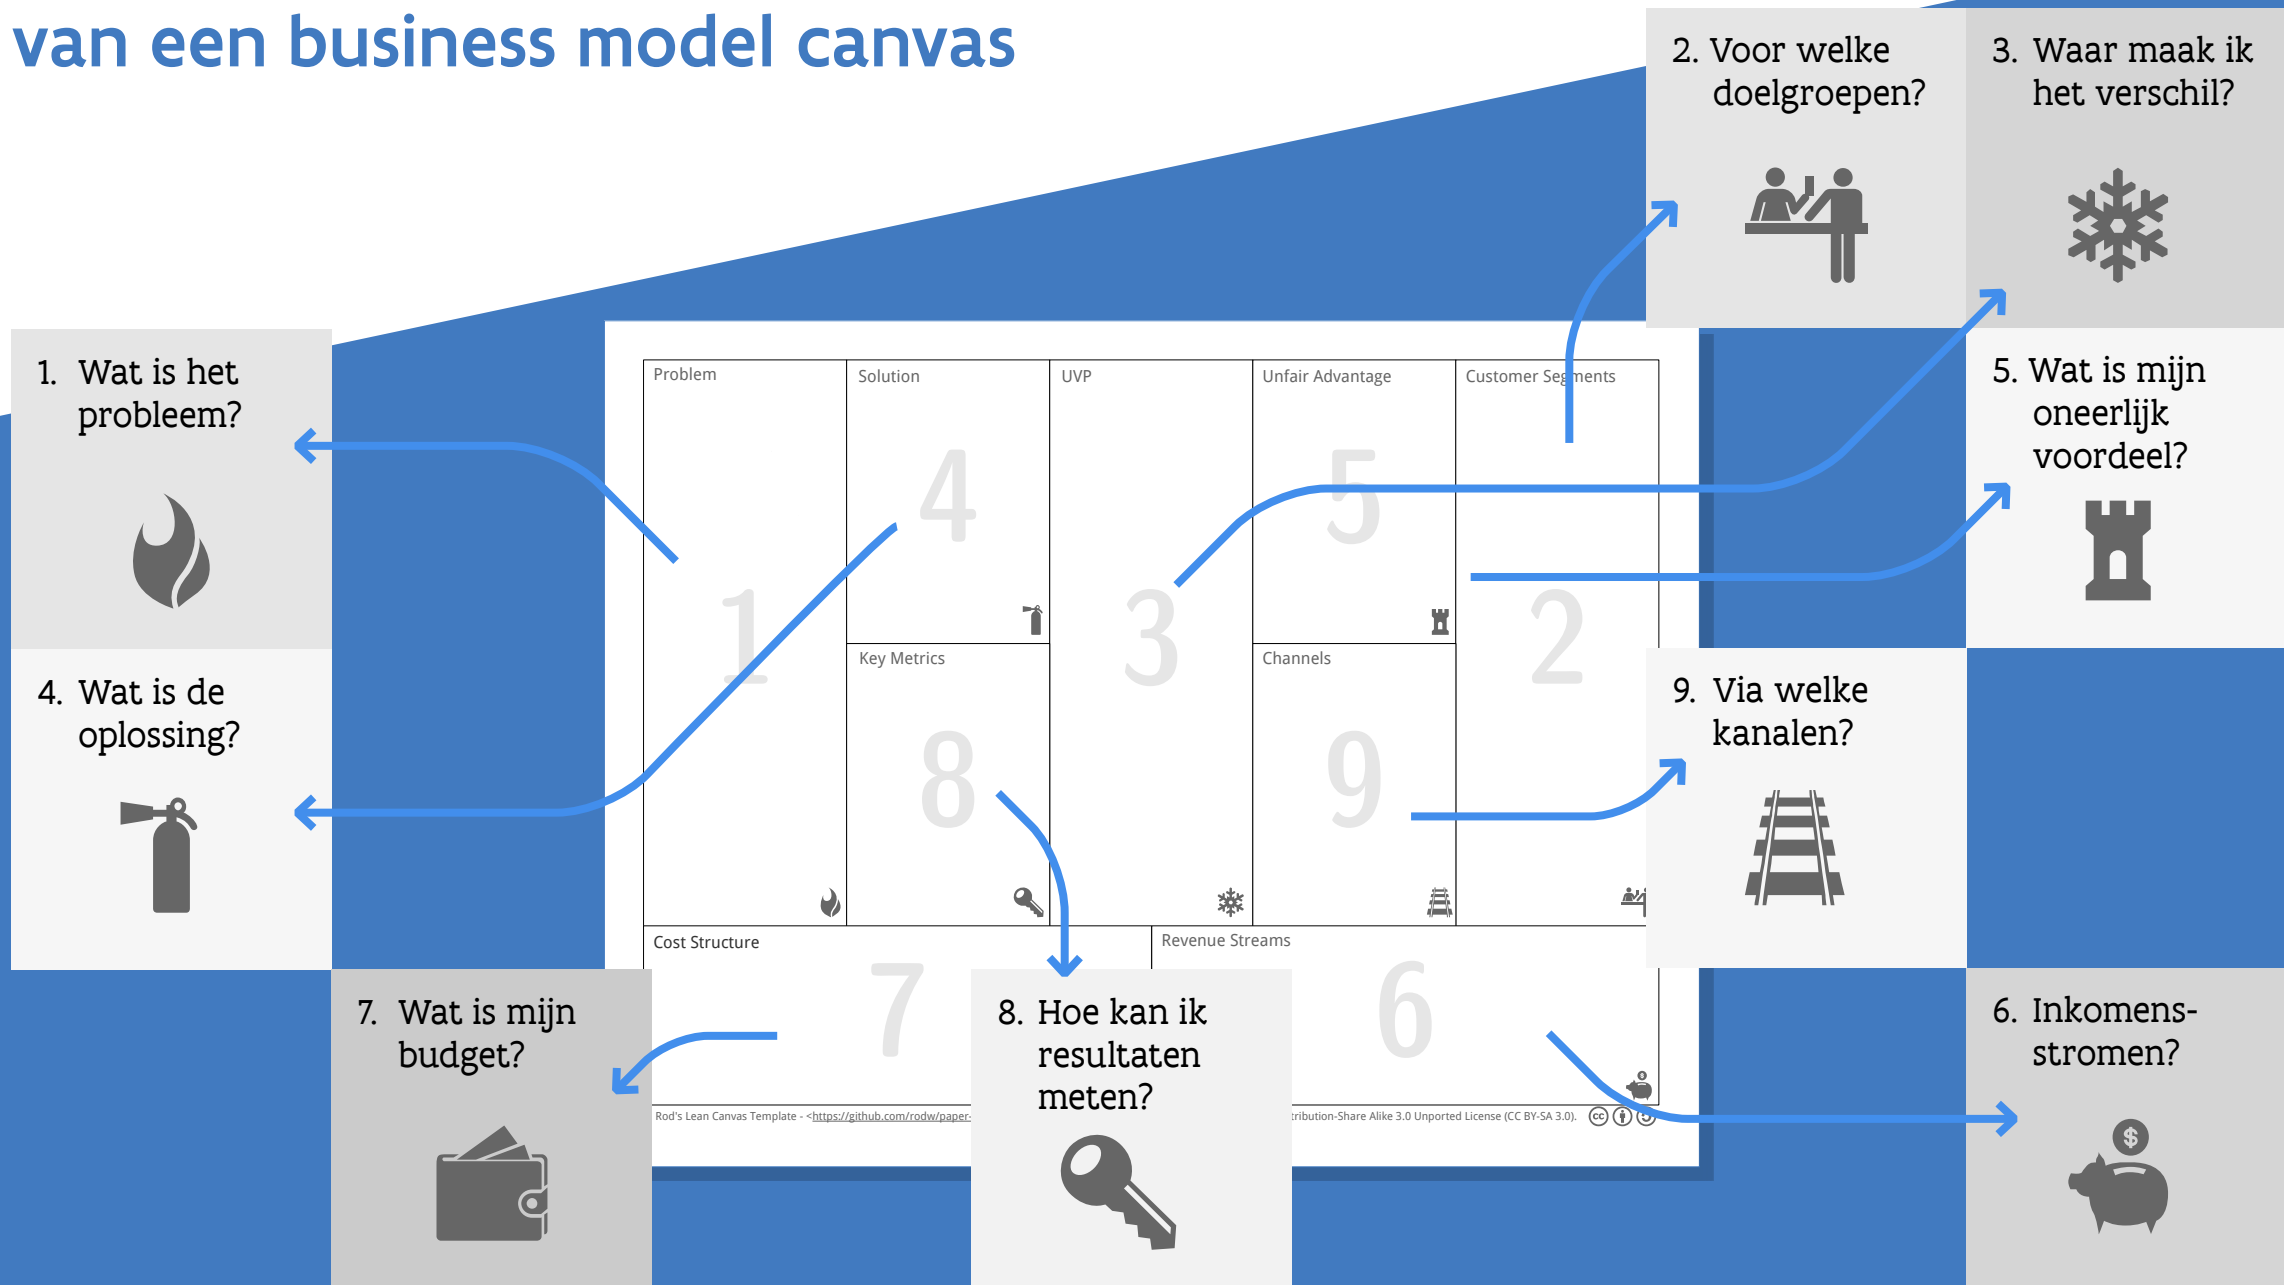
van een business model canvas

1. Wat is het probleem?

2. Voor welke doelgroepen?

3. Waar maak ik het verschil?

4. Wat is de oplossing?

5. Wat is mijn oneerlijk voordeel?

Problem

Solution

UVP

Unfair Advantage

Customer Segments

Key Metrics

Channels

Cost Structure

Revenue Streams

1

2

3

4

5

6

7

8

9

Rod's Lean Canvas Template - <https://github.com/rodw/paper-

ribution-Share Alike 3.0 Unported License (CC BY-SA 3.0).

9. Via welke kanalen?

7. Wat is mijn budget?

8. Hoe kan ik resultaten meten?

6. Inkomens-stromen?